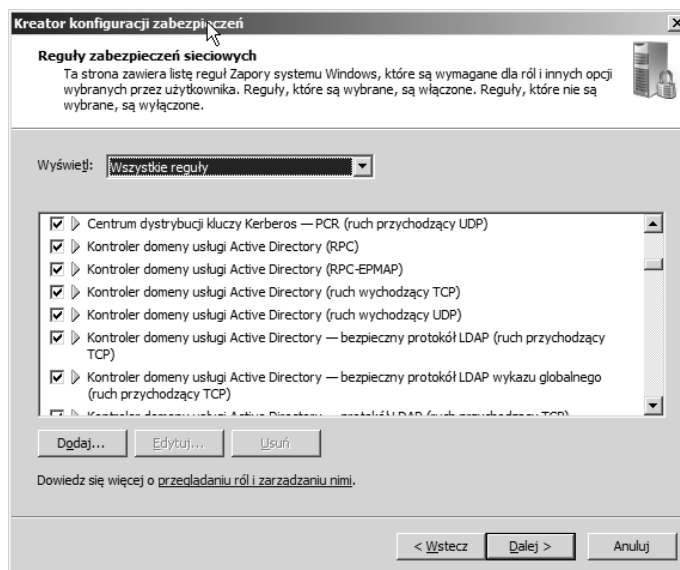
Kreator konfiguracji zabezpieczeń

Reguły zabezpieczeń sieciowych
Ta strona zawiera listę reguł Zapory systemu Windows, które są wymagane dla ról i innych opcji wybranych przez użytkownika. Reguły, które są wybrane, są włączone. Reguły, które nie są wybrane, są wyłączone.

Wyświetl: Wszystkie reguły

Centrum dystrybucji kluczy Kerberos — PCR (ruch przychodzący UDP)
Kontroler domeny usługi Active Directory (RPC)
Kontroler domeny usługi Active Directory (RPC-EPMAP)
Kontroler domeny usługi Active Directory (ruch wychodzący TCP)
Kontroler domeny usługi Active Directory (ruch wychodzący UDP)
Kontroler domeny usługi Active Directory — bezpieczny protokół LDAP (ruch przychodzący TCP)
Kontroler domeny usługi Active Directory — bezpieczny protokół LDAP wykazu globalnego (ruch przychodzący TCP)
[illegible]

Dodaj... Edytuj... Usuń

Dowiedz się więcej o przeglądaniu ról i zarządzaniu nimi.

< Wstecz Dalej > Anuluj